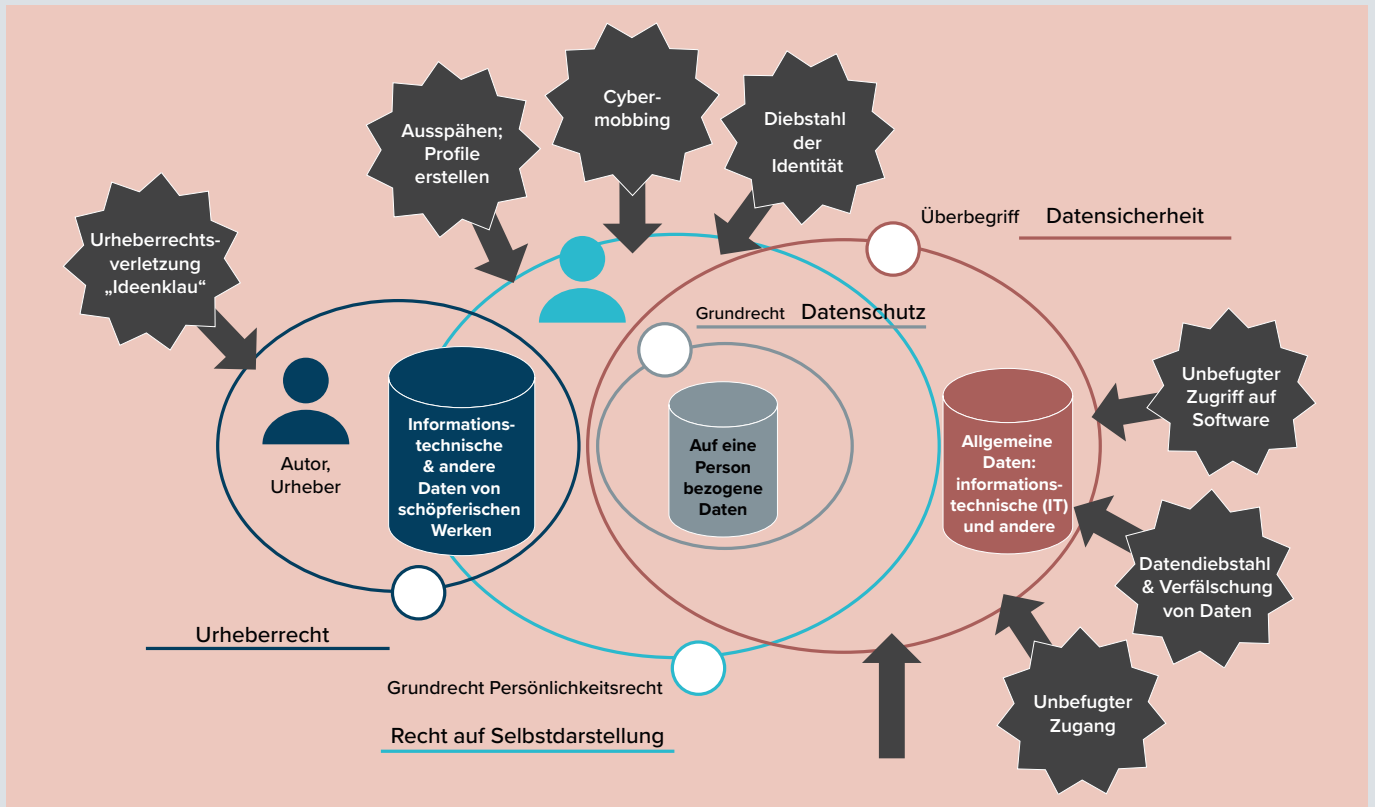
Cybermobbing

Ausspähen; Profile erstellen

Diebstahl der Identität

Urheberrechtsverletzung „Ideenklau“

Überbegriff Datensicherheit

Grundrecht Datenschutz

Autor, Urheber

Informationstechnische & andere Daten von schöpferischen Werken

Auf eine Person bezogene Daten

Allgemeine Daten: informationstechnische (IT) und andere

Unbefugter Zugriff auf Software

Datendiebstahl & Verfälschung von Daten

Unbefugter Zugang

Urheberrecht

Grundrecht Persönlichkeitsrecht

Recht auf Selbstdarstellung